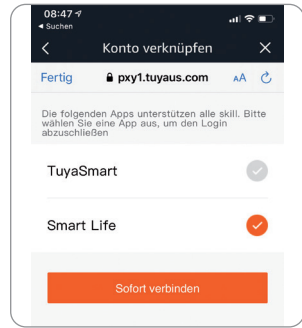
08:47
◂ Suchen
Konto verknüpfen
Fertig
pxy1.tuyaus.com
AA

Die folgenden Apps unterstützen alle skill. Bitte wählen Sie eine App aus, um den Login abzuschließen

TuyaSmart

Smart Life

Sofort verbinden